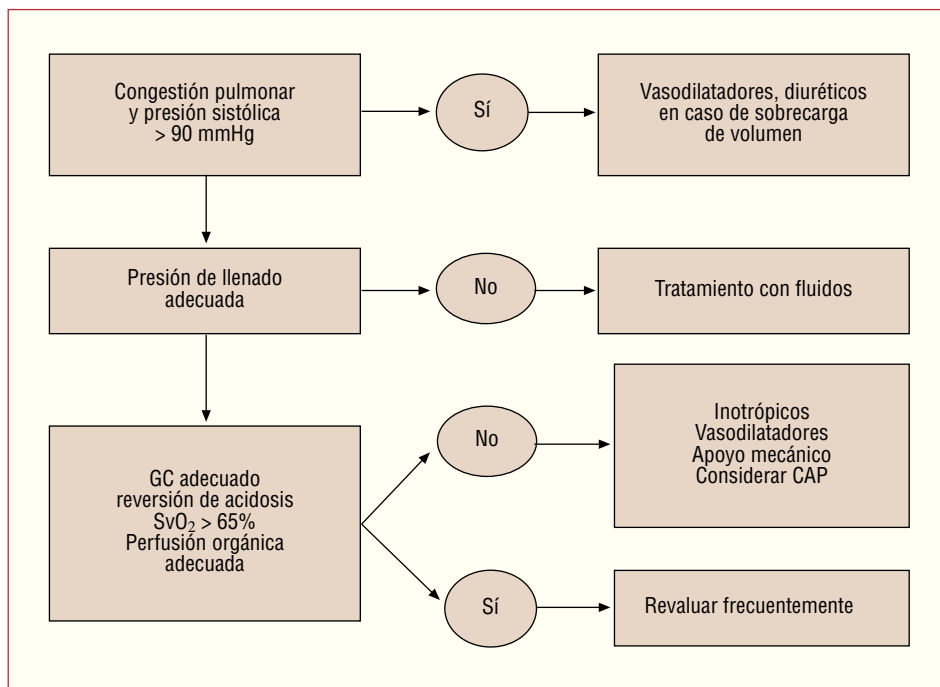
Congestión pulmonar y presión sistólica > 90 mmHg

Sí

Vasodilatadores, diuréticos en caso de sobrecarga de volumen

Presión de llenado adecuada

No

Tratamiento con fluidos

GC adecuado reversión de acidosis $SvO_2$ > 65% Perfusión orgánica adecuada

No

Inotrópicos
Vasodilatadores
Apoyo mecánico
Considerar CAP

Sí

Revaluar frecuentemente